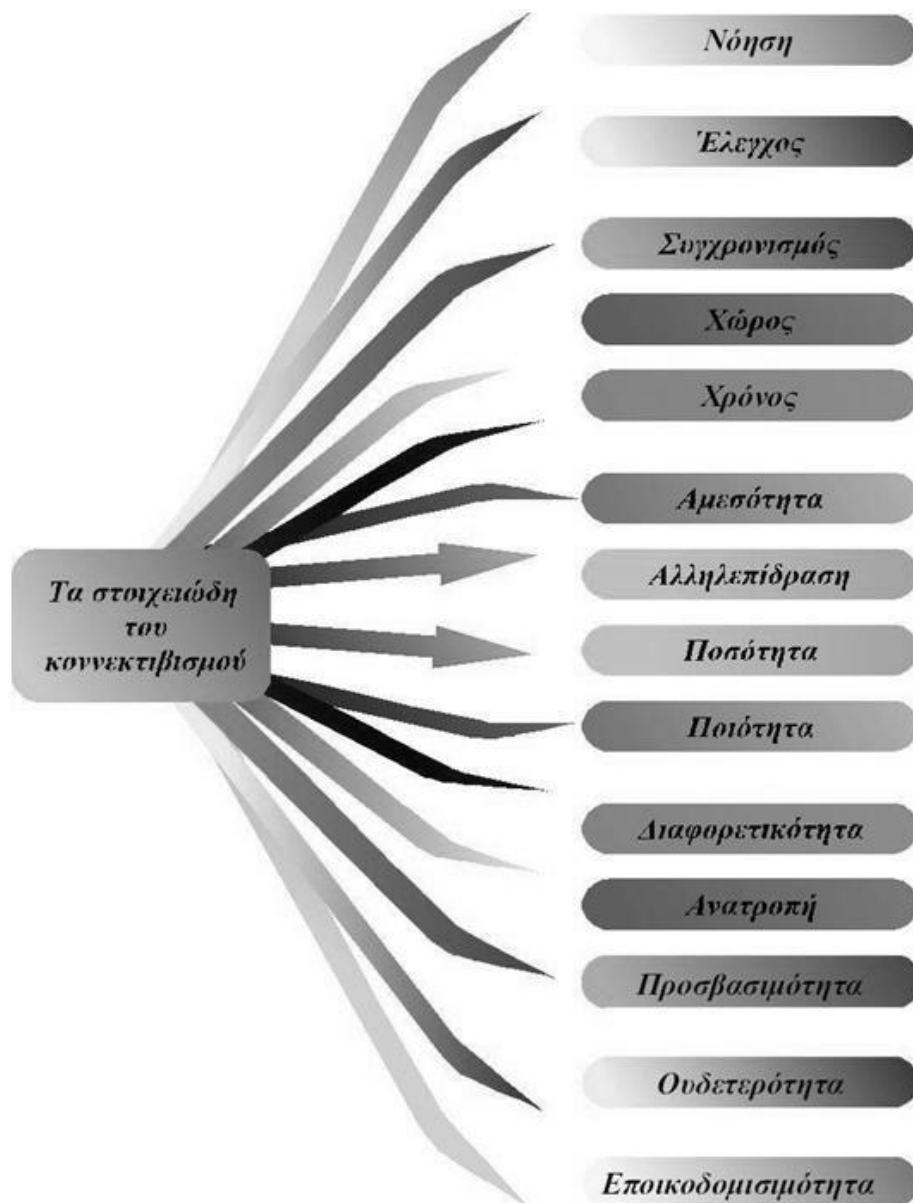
Τα στοιχειώδη του κοννεκτιβισμού

Νόηση

Έλεγχος

Συγχρονισμός

Χώρος

Χρόνος

Αμεσότητα

Αλληλεπίδραση

Ποσότητα

Ποιότητα

Διαφορετικότητα

Ανατροπή

Προσβασιμότητα

Ουδετερότητα

Εποικοδομισιμότητα